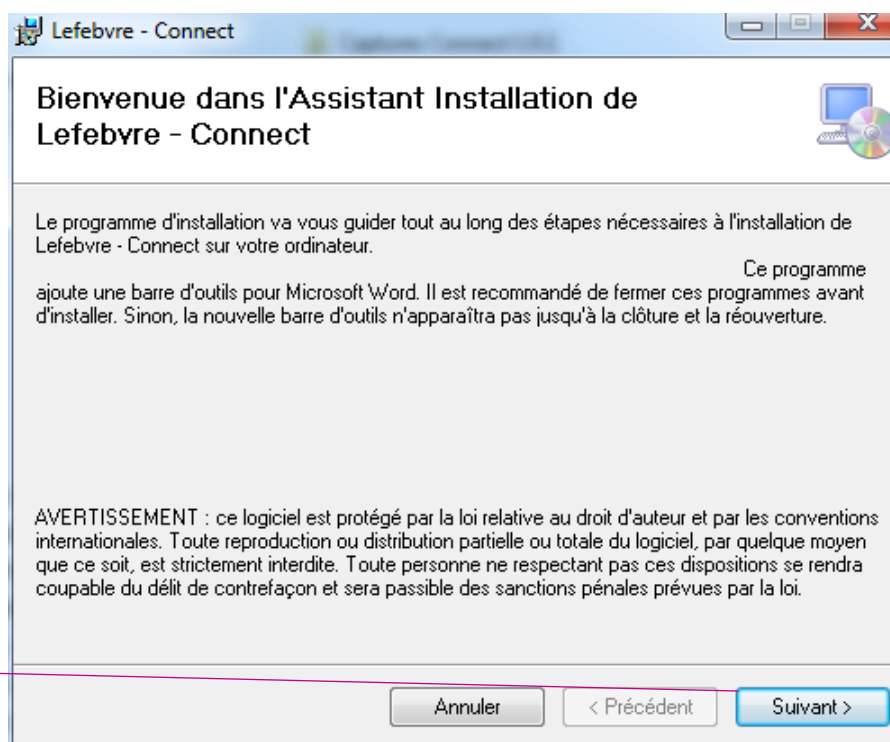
Lefebvre - Connect

Bienvenue dans l'Assistant Installation de Lefebvre - Connect

Le programme d'installation va vous guider tout au long des étapes nécessaires à l'installation de Lefebvre - Connect sur votre ordinateur.

Ce programme ajoute une barre d'outils pour Microsoft Word. Il est recommandé de fermer ces programmes avant d'installer. Sinon, la nouvelle barre d'outils n'apparaîtra pas jusqu'à la clôture et la réouverture.

AVERTISSEMENT : ce logiciel est protégé par la loi relative au droit d'auteur et par les conventions internationales. Toute reproduction ou distribution partielle ou totale du logiciel, par quelque moyen que ce soit, est strictement interdite. Toute personne ne respectant pas ces dispositions se rendra coupable du délit de contrefaçon et sera passible des sanctions pénales prévues par la loi.

Annuler

< Précédent

Suivant >